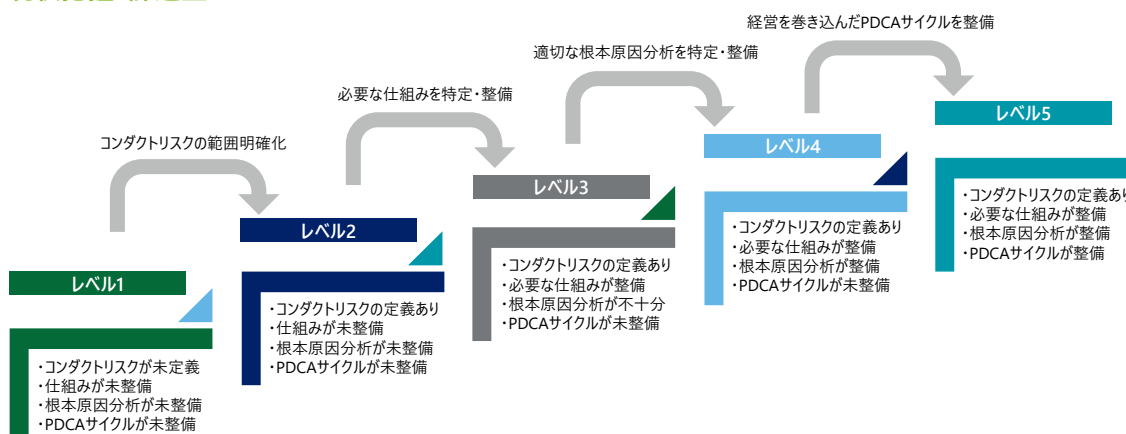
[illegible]

経営を巻き込んだPDCAサイクルを整備

適切な根本原因分析を特定・整備

必要な仕組みを特定・整備

コンダクトリスクの範囲明確化

レベル5

・コンダクトリスクの定義あり
・必要な仕組みが整備
・根本原因分析が整備
・PDCAサイクルが整備

レベル4

・コンダクトリスクの定義あり
・必要な仕組みが整備
・根本原因分析が整備
・PDCAサイクルが未整備

レベル3

・コンダクトリスクの定義あり
・必要な仕組みが整備
・根本原因分析が不十分
・PDCAサイクルが未整備

レベル2

・コンダクトリスクの定義あり
・仕組みが未整備
・根本原因分析が未整備
・PDCAサイクルが未整備

レベル1

・コンダクトリスクが未定義
・仕組みが未整備
・根本原因分析が未整備
・PDCAサイクルが未整備